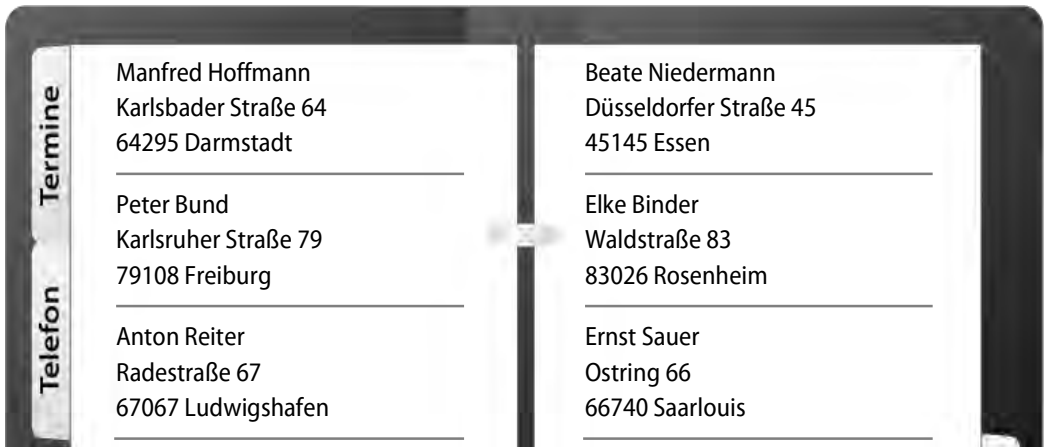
Termine

Telefon

Manfred Hoffmann
Karlsbader Straße 64
64295 Darmstadt

Peter Bund
Karlsruher Straße 79
79108 Freiburg

Anton Reiter
Radestraße 67
67067 Ludwigshafen

Beate Niedermann
Düsseldorfer Straße 45
45145 Essen

Elke Binder
Waldstraße 83
83026 Rosenheim

Ernst Sauer
Ostring 66
66740 Saarlouis